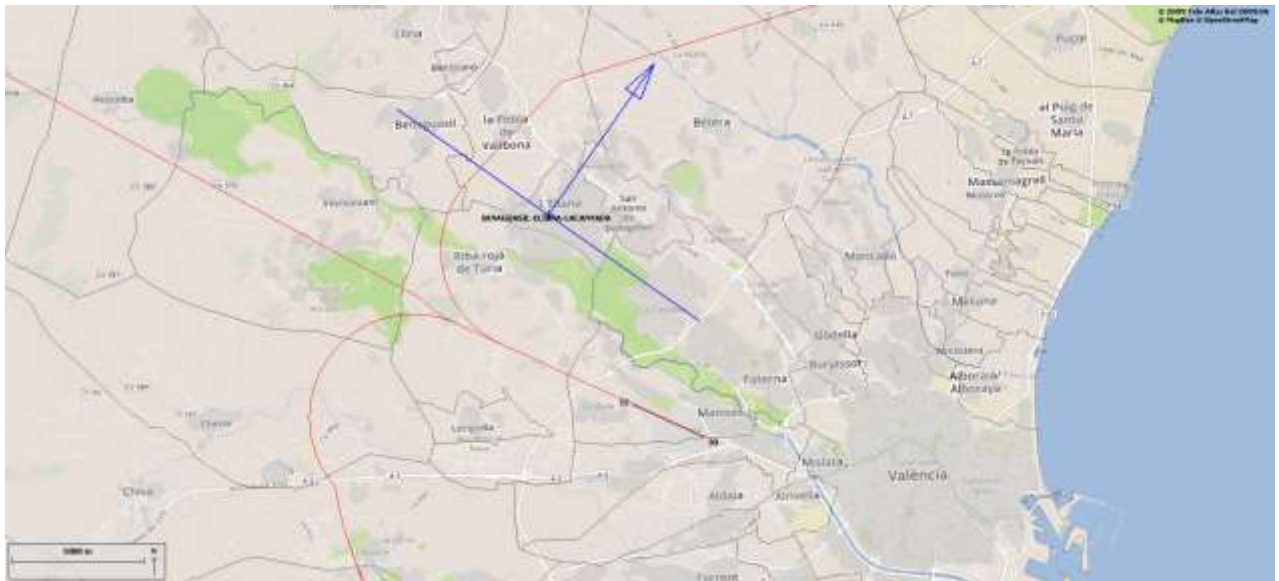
© 2020 Tele Atlas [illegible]
© Mapbox © OpenStreetMap

Llíria
Bétera
Puçol
el Puig de Santa Maria
Benaguasil
la Pobla de Vallbona
L'Eliana
San Antonio de Benagéber
BENAGUASIL EL BRA ALIMENT
Massamagrell
Riba-roja de Túria
Moncada
Meliana
Godella
Burjassot
Alboraia
Paterna
Manises
Mislata
València
Chiva
Aldaia
Xirivella
Loriguilla
Cheste
5000 m